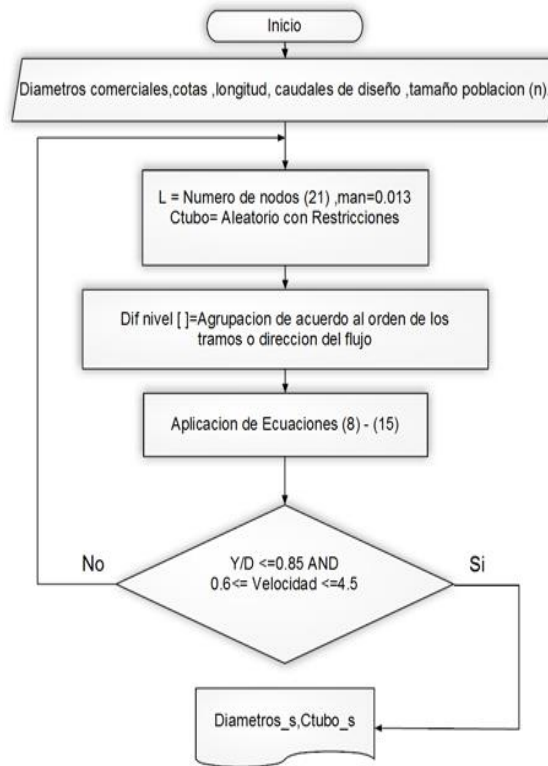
Inicio

Diametros comerciales,cotas ,longitud, caudales de diseño ,tamaño poblacion (n)

L = Numero de nodos (21) ,man=0.013
Ctubo= Aleatorio con Restricciones

Dif nivel [ ]=Agrupacion de acuerdo al orden de los tramos o direccion del flujo

Aplicacion de Ecuaciones (8) - (15)

No

Y/D <=0.85 AND
0.6<= Velocidad <=4.5

Si

Diametros_s,Ctubo_s